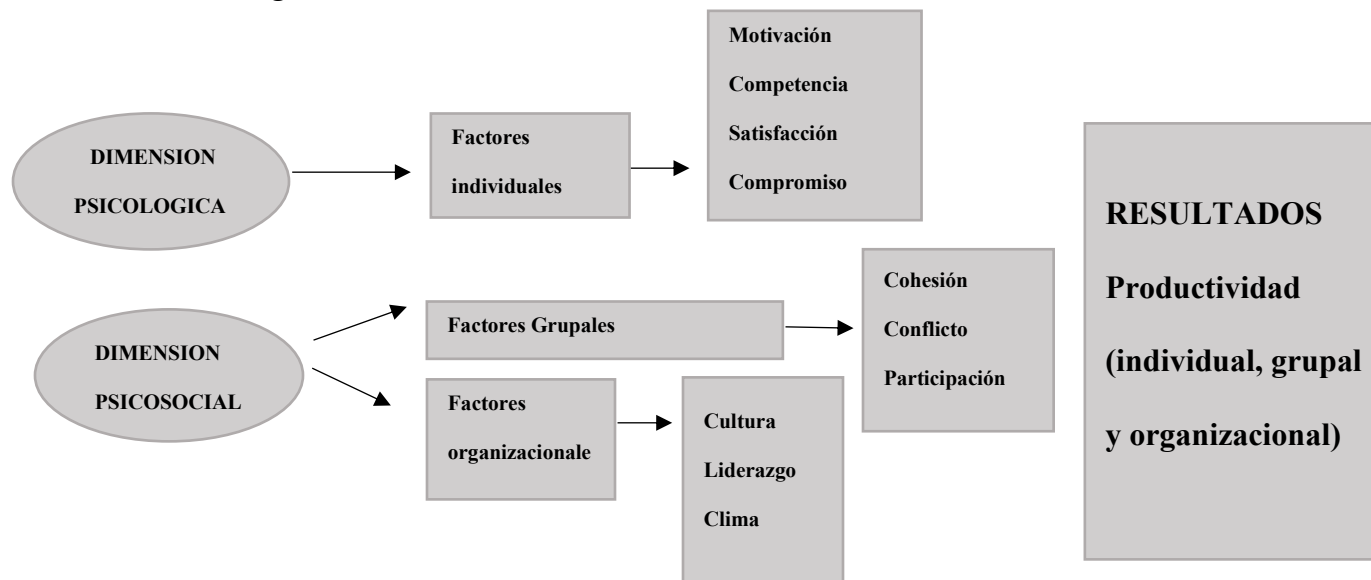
DIMENSION PSICOLOGICA

Factores individuales

Motivación
Competencia
Satisfacción
Compromiso

RESULTADOS
Productividad
(individual, grupal
y organizacional)

DIMENSION PSICOSOCIAL

Factores Grupales

Cohesión
Conflicto
Participación

Factores organizacionale

Cultura
Liderazgo
Clima